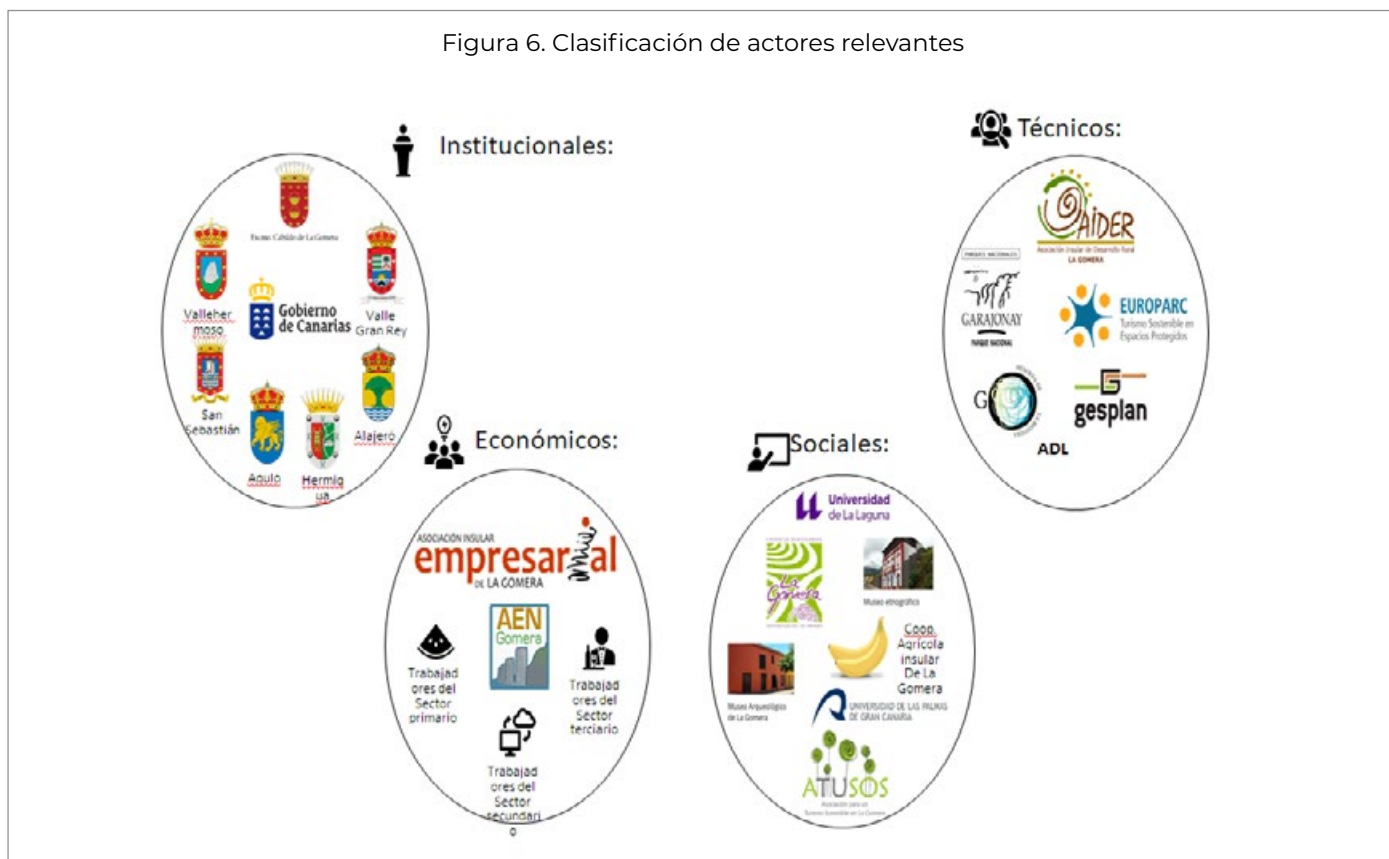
Figura 6. Clasificación de actores relevantes

Institucionales:

Excmo. Cabildo de La Gomera

Vallehermoso

Gobierno de Canarias

Valle Gran Rey

San Sebastián

Agulo

Hermigua

Alajeró

Técnicos:

AIDER
Asociación Insular de Desarrollo Rural
LA GOMERA

PARQUES NACIONALES
GARAJONAY
PARQUE NACIONAL

EUROPARC
Turismo Sostenible en Espacios Protegidos

G

gesplan

ADL

Económicos:

ASOCIACIÓN INSULAR
empresarial
DE LA GOMERA

AEN
Gomera

Trabajadores del Sector primario

Trabajadores del Sector terciario

Trabajadores del Sector secundario

Sociales:

Universidad de La Laguna

La Gomera

Museo etnográfico

Coop. Agrícola insular De La Gomera

Museo Arqueológico de La Gomera

UNIVERSIDAD DE LAS PALMAS DE GRAN CANARIA

ATUSOS
Asociación para un Turismo Sostenible en La Gomera